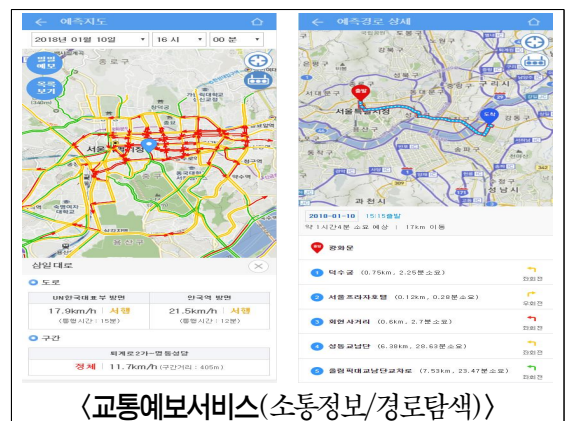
← 예측지도

2018년 01월 10일 | 16 시 | 00 분

설명 예보

목록 보기

서울특별시

삼일대로

도로

| UN한국대표부 방면 | 한국역 방면 |
|---|---|
| 17.9km/h \| 서행 | 21.5km/h \| 서행 |
| (통행시간 : 15분) | (통행시간 : 12분) |

구간

퇴계로2가-명동성당

정체 | 11.7km/h (구간거리 : 405m)

← 예측경로 상세

출발

도착

2018-01-10 15:15출발

약 1시간4분 소요 예상 : 17km 이동

광화문

1 덕수궁 (0.75km, 2.25분소요) 좌회전

2 서울프라자호텔 (0.12km, 0.28분소요) 우회전

3 회현사거리 (0.6km, 2.7분소요) 좌회전

4 성동교남단 (6.38km, 28.63분소요) 좌회전

5 올림픽대교남단교차로 (7.53km, 23.47분소요) 좌회전

〈교통예보서비스(소통정보/경로탐색)〉